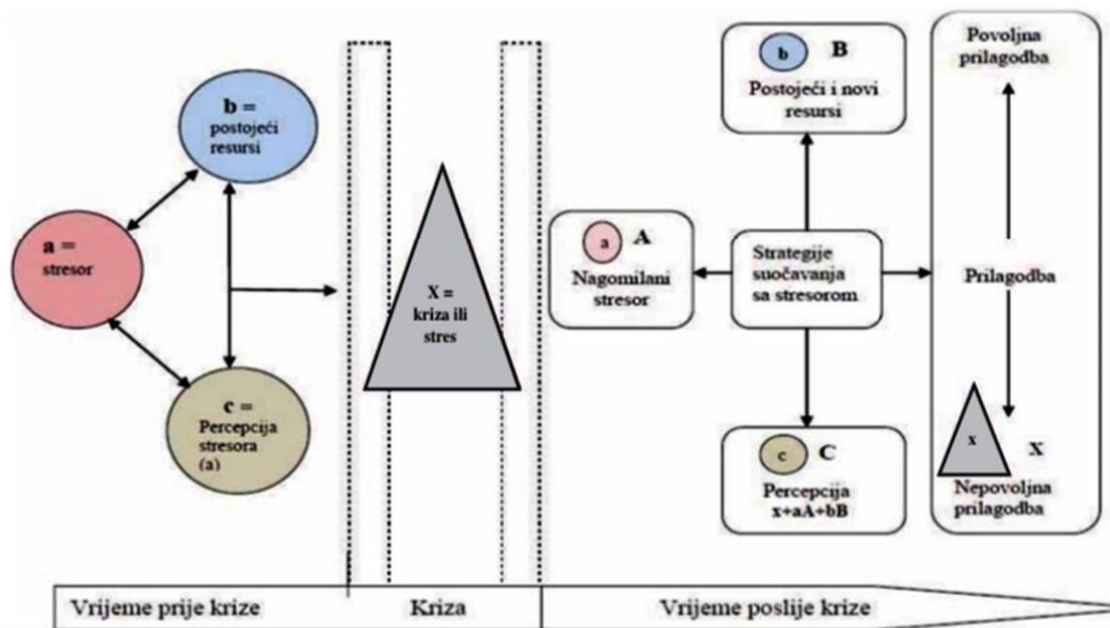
b = postojeći resursi

a = stresor

c = Percepcija stresora (a)

X = kriza ili stres

a A
Nagomilani stresor

b B
Postojeći i novi resursi

Strategije suočavanja sa stresorom

c C
Percepcija x+aA+bB

Povoljna prilagodba

Prilagodba

x X
Nepovoljna prilagodba

Vrijeme prije krize | Kriza | Vrijeme poslije krize